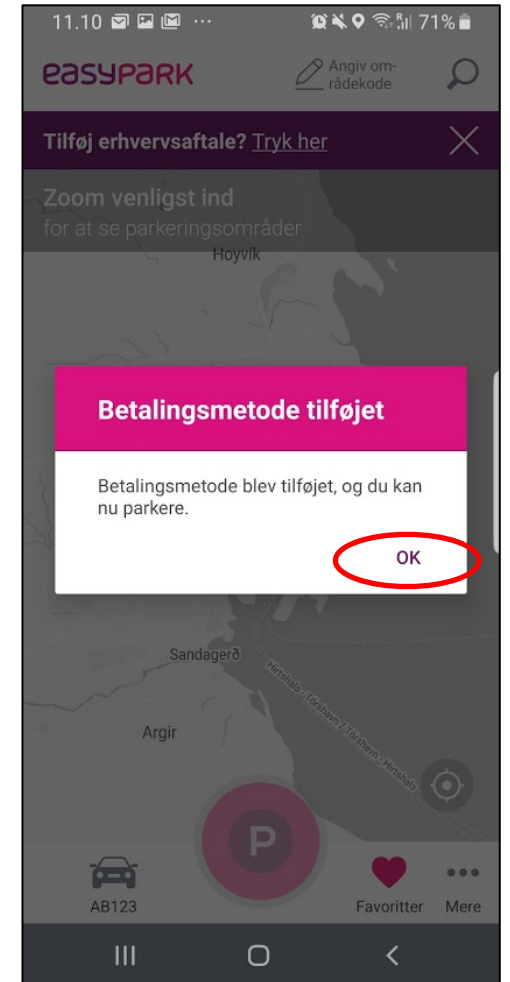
11.10 ··· 71%

easypark

Angiv områdekode

Tilføj erhvervsaftale? Tryk her

Zoom venligst ind
for at se parkeringsområder

Hoyvík

Betalingsmetode tilføjet

Betalingsmetode blev tilføjet, og du kan nu parkere.

OK

Sandagerð

Hirtshals - Tórshavn / Tórshavn - Hirtshals

Argir

P

AB123

Favoritter

Mere